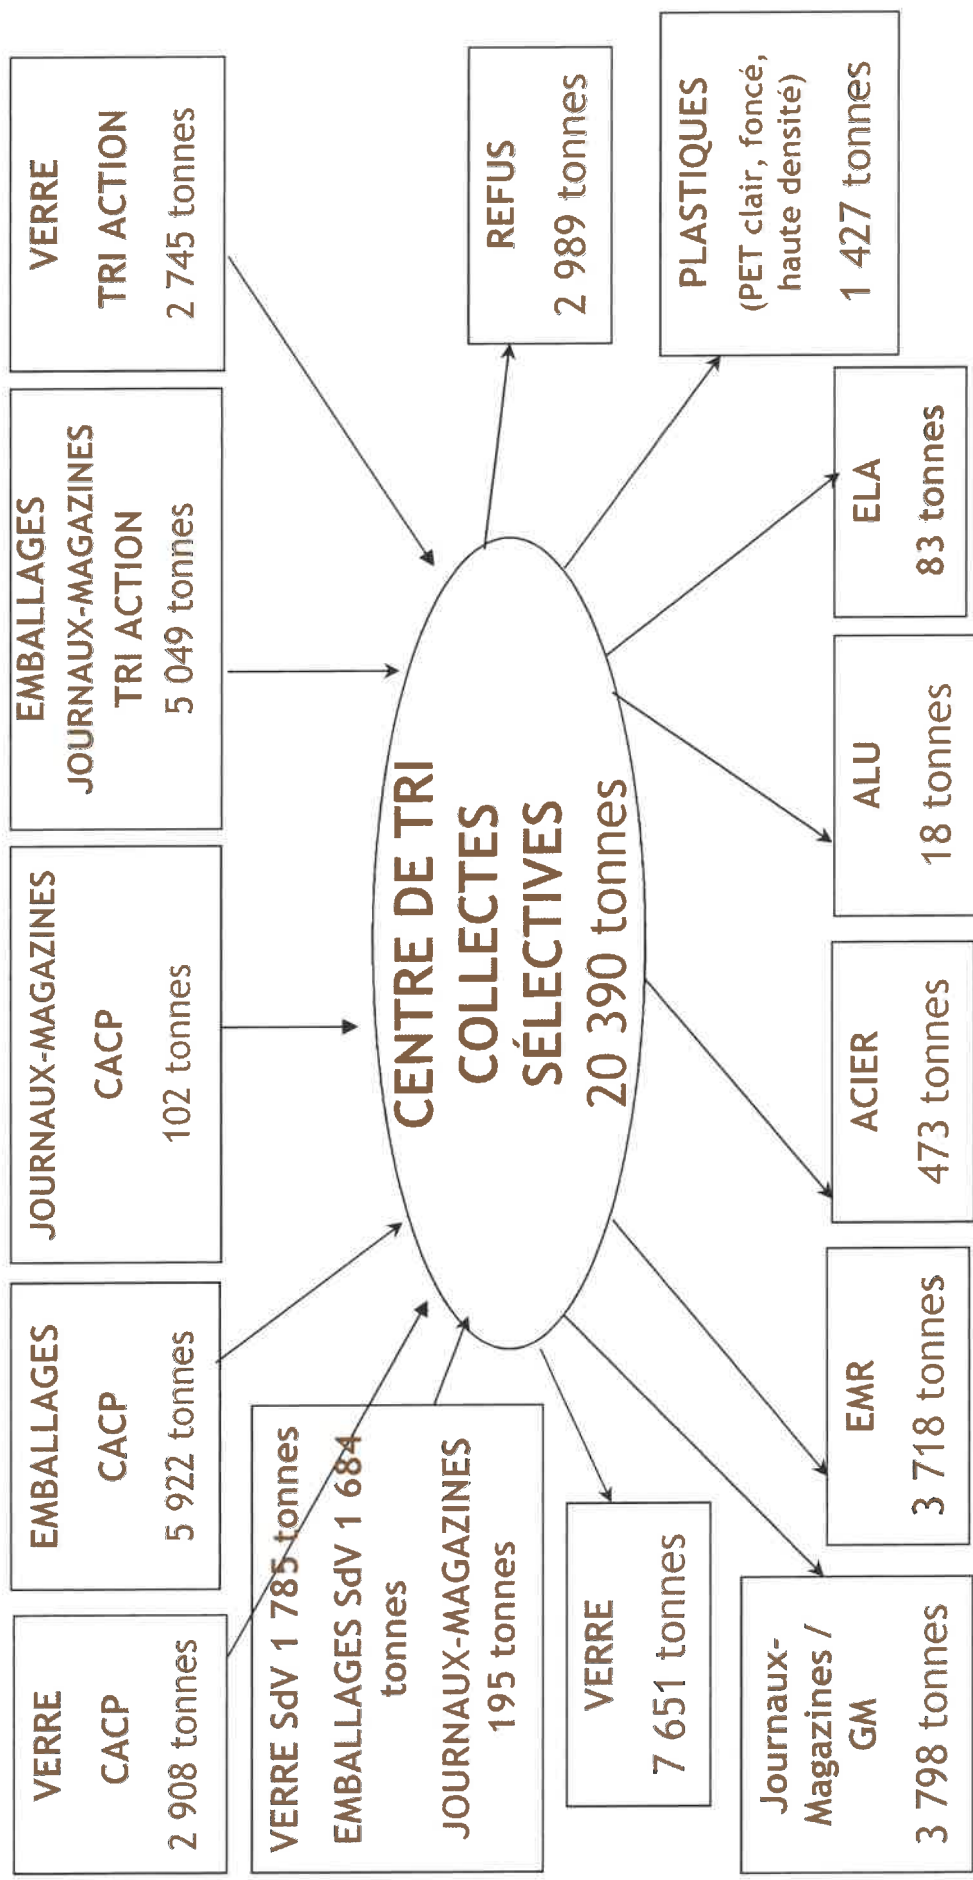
VERRE
TRI ACTION
2 745 tonnes

EMBALLAGES
JOURNAUX-MAGAZINES
TRI ACTION
5 049 tonnes

JOURNAUX-MAGAZINES
CACP
102 tonnes

EMBALLAGES
CACP
5 922 tonnes

VERRE
CACP
2 908 tonnes

VERRE SdV 1 785 tonnes
EMBALLAGES SdV 1 684 tonnes
JOURNAUX-MAGAZINES
195 tonnes

CENTRE DE TRI
COLLECTES
SÉLECTIVES
20 390 tonnes

REFUS
2 989 tonnes

PLASTIQUES
(PET clair, foncé, haute densité)
1 427 tonnes

ELA
83 tonnes

ALU
18 tonnes

ACIER
473 tonnes

EMR
3 718 tonnes

VERRE
7 651 tonnes

Journaux-Magazines / GM
3 798 tonnes